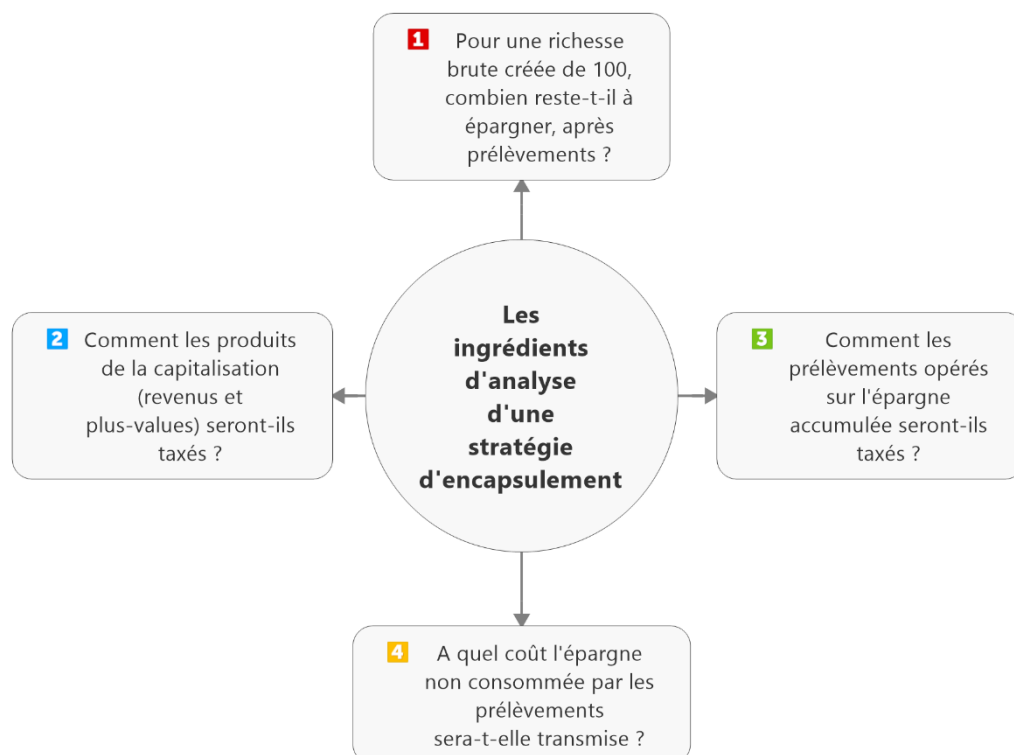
1 Pour une richesse brute créée de 100, combien reste-t-il à épargner, après prélèvements ?

2 Comment les produits de la capitalisation (revenus et plus-values) seront-ils taxés ?

Les ingrédients d'analyse d'une stratégie d'encapsulement

3 Comment les prélèvements opérés sur l'épargne accumulée seront-ils taxés ?

4 A quel coût l'épargne non consommée par les prélèvements sera-t-elle transmise ?